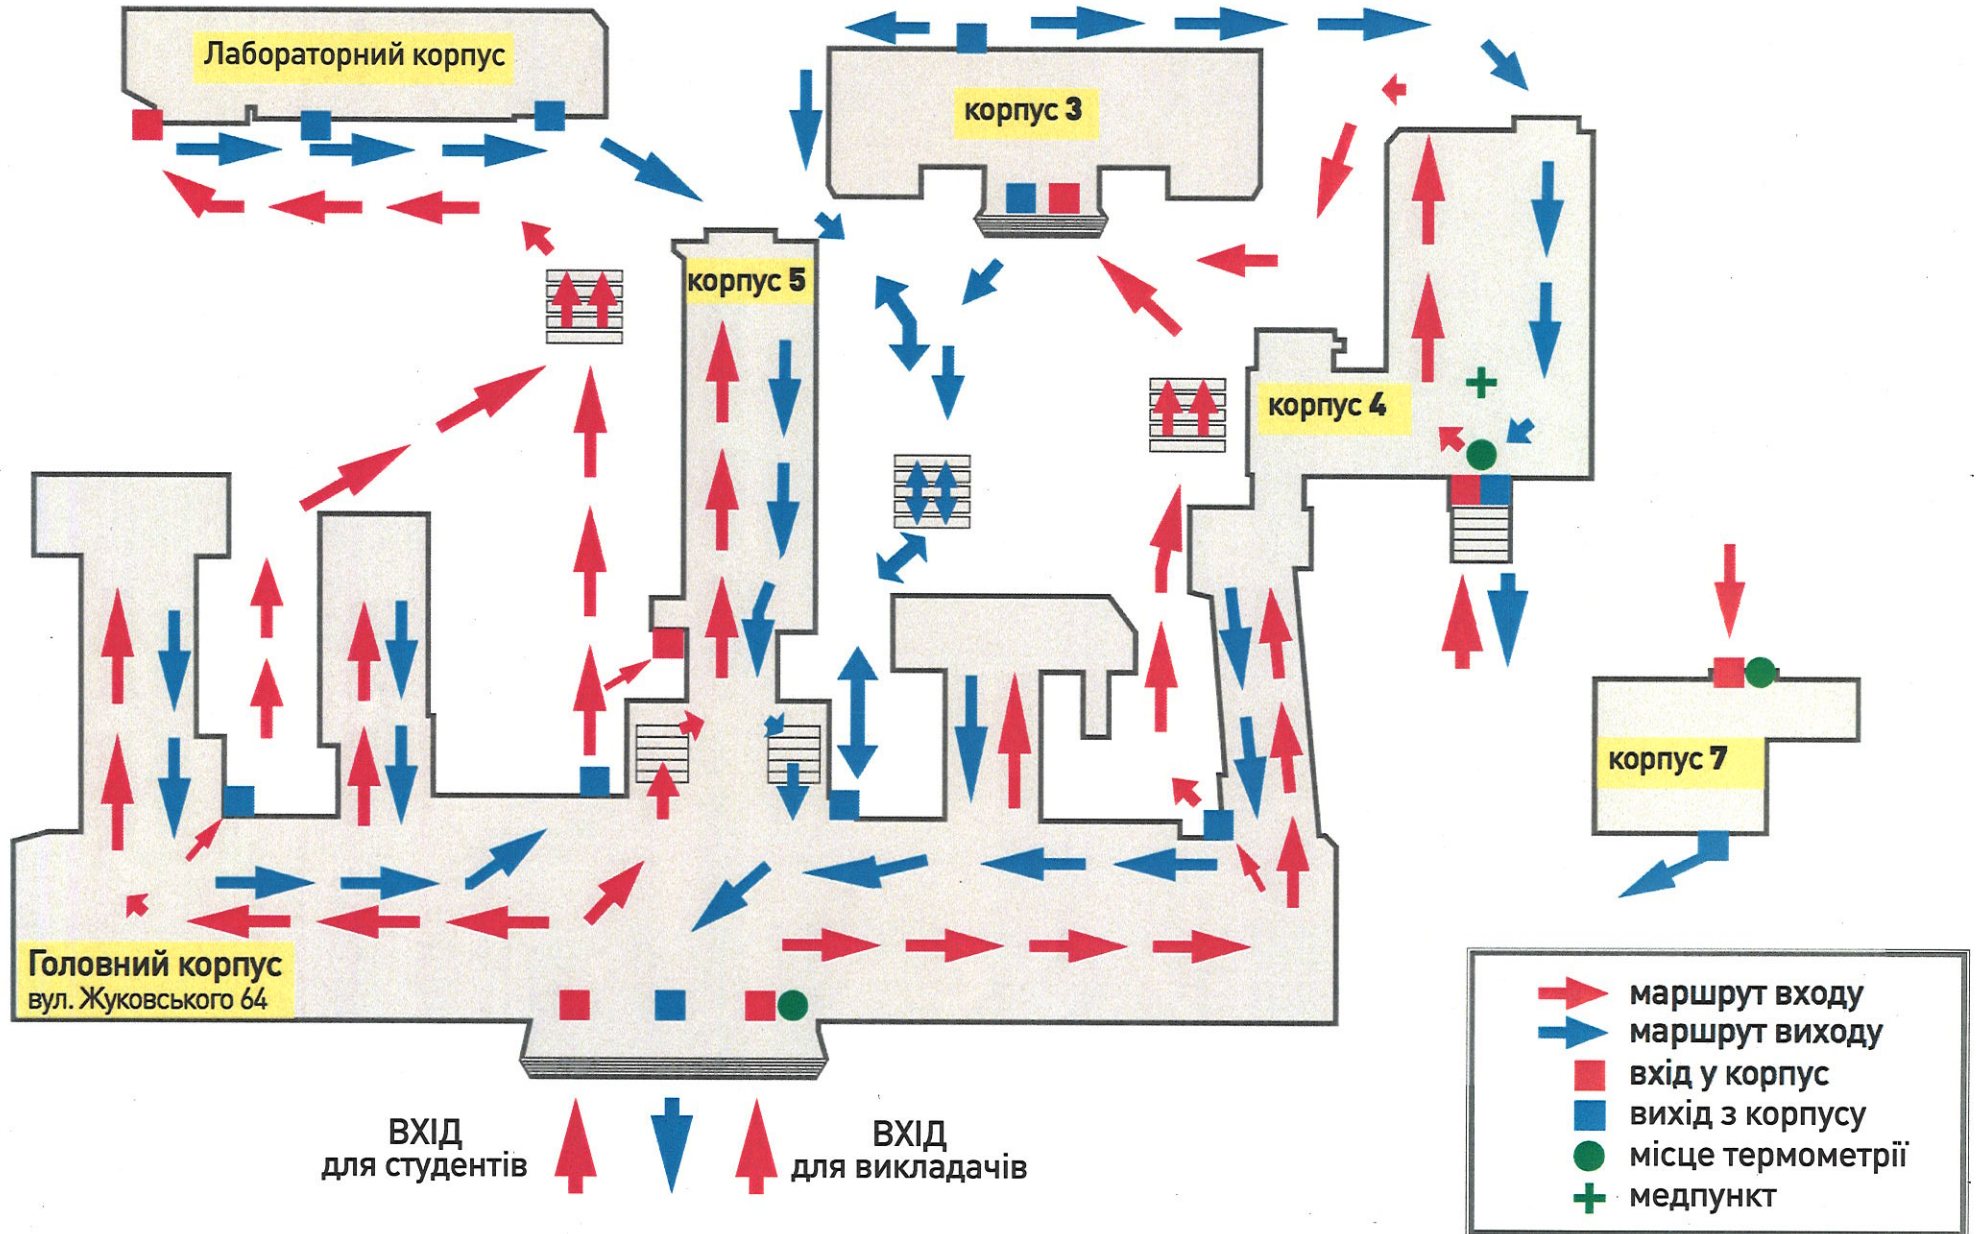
Лабораторний корпус

корпус 3

корпус 5

корпус 4

корпус 7

Головний корпус
вул. Жуковського 64

ВХІД
для студентів

ВХІД
для викладачів

маршрут входу
маршрут виходу
вхід у корпус
вихід з корпусу
місце термометрії
медпункт